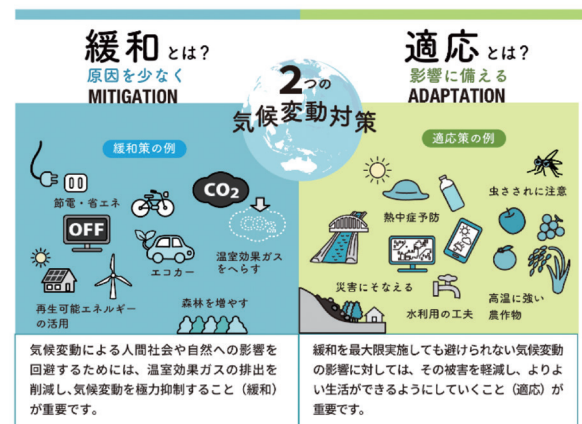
緩和とは？
原因を少なく
MITIGATION

2つの
気候変動対策

適応とは？
影響に備える
ADAPTATION

緩和策の例

節電・省エネ
OFF
$CO_2$
エコカー
温室効果ガスをへらす
再生可能エネルギーの活用
森林を増やす

気候変動による人間社会や自然への影響を回避するためには、温室効果ガスの排出を削減し、気候変動を極力抑制すること（緩和）が重要です。

適応策の例

熱中症予防
虫さされに注意
災害にそなえる
水利用の工夫
高温に強い農作物

緩和を最大限実施しても避けられない気候変動の影響に対しては、その被害を軽減し、よりよい生活ができるようにしていくこと（適応）が重要です。